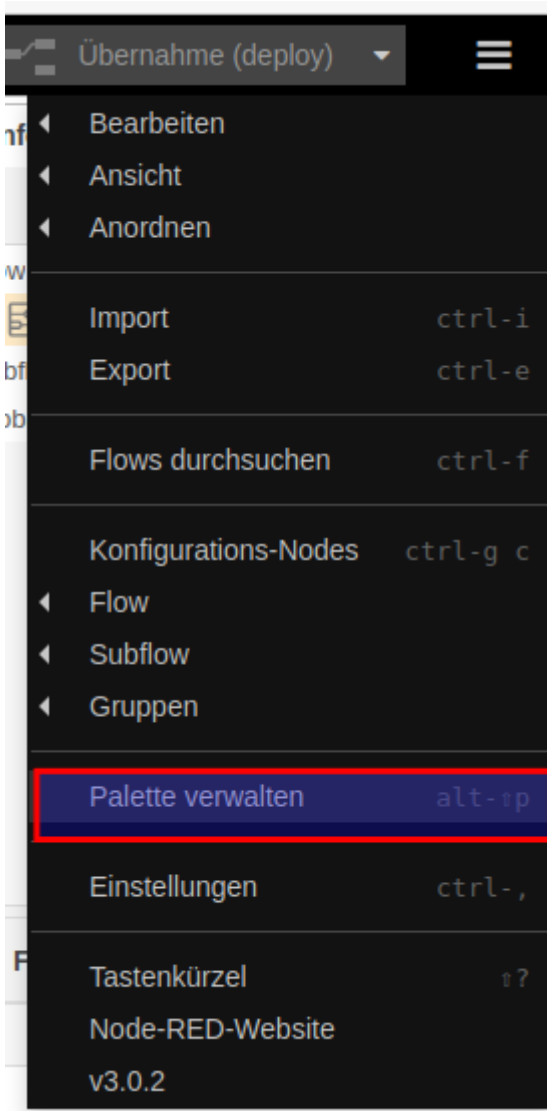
Übernahme (deploy)

nf
Bearbeiten
Ansicht
Anordnen

Import ctrl-i
Export ctrl-e

Flows durchsuchen ctrl-f

Konfigurations-Nodes ctrl-g c
Flow
Subflow
Gruppen

Palette verwalten alt-⇧p

Einstellungen ctrl-,

Tastenkürzel ⇧?
Node-RED-Website
v3.0.2